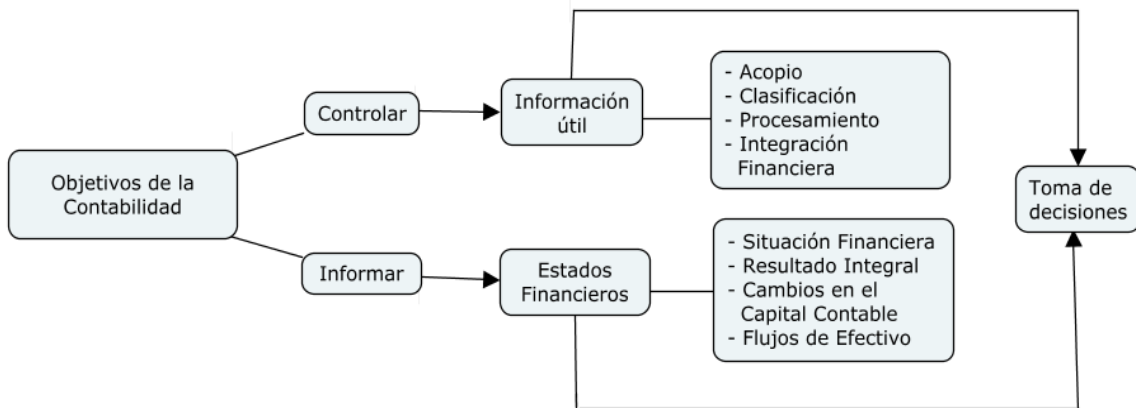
Objetivos de la Contabilidad

Controlar

Información útil

- Acopio
- Clasificación
- Procesamiento
- Integración Financiera

Informar

Estados Financieros

- Situación Financiera
- Resultado Integral
- Cambios en el Capital Contable
- Flujos de Efectivo

Toma de decisiones